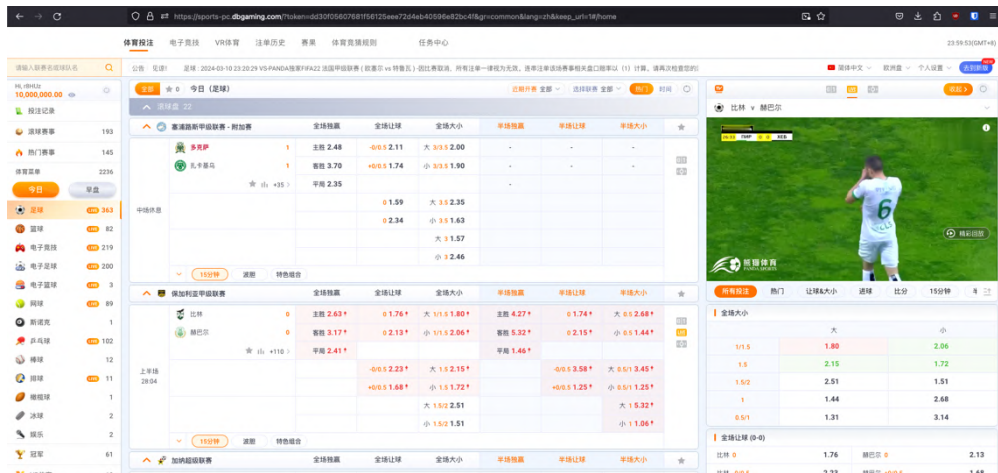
https://sports-pc.dbgaming.com/?token=dd30f05607681f56125eee72d4eb40596e82bc4f&gr=common&lang=zh&keep_url=1#/home

体育投注 电子竞技 VR体育 注单历史 赛果 体育竞猜规则 任务中心

23:59:53(GMT+8)

请输入联赛名或球队名

公告 足球：2024-03-10 23:20:29 VS-PANDA推荐FIFA22 法国甲级联赛（欧塞尔 vs 特鲁瓦）因比赛取消，所有注单一律视为无效，违单注单该场赛事相关盘口赔率以（1）计算，请再次检查您的

简体中文 欧洲盘 个人设置 去到新版

Hi, r8HUz
10,000,000.00

投注记录
滚球赛事 193
热门赛事 145
体育菜单 2236
今日 早盘
足球 363
篮球 82
电子竞技 219
电子足球 200
电子篮球 3
网球 89
斯诺克 1
乒乓球 102
棒球 12
排球 11
橄榄球 1
冰球 2
娱乐 2
冠军 61

全部 0 今日（足球）
近期开赛 全部 选择联赛 全部 热门 时间
滚球盘 22

塞浦路斯甲级联赛 - 附加赛 全场独赢 全场让球 全场大小 半场独赢 半场让球 半场大小

| | | 全场独赢 | 全场让球 | 全场大小 | 半场独赢 | 半场让球 | 半场大小 |
|---|---|---|---|---|---|---|---|
| 中场休息 | 多克萨 1 | 主胜 2.48 | -0/0.5 2.11 | 大 3/3.5 2.00 | - | - | - |
| | 礼卡基马 1 | 客胜 3.70 | +0/0.5 1.74 | 小 3/3.5 1.90 | - | - | - |
| | +35 | 平局 2.35 | | | | | |
| | | | 0 1.59 | 大 3.5 2.35 | | | |
| | | | 0 2.34 | 小 3.5 1.63 | | | |
| | | | | 大 3 1.57 | | | |
| | | | | 小 3 2.46 | | | |

15分钟 波胆 特色组合

保加利亚甲级联赛 全场独赢 全场让球 全场大小 半场独赢 半场让球 半场大小

| | | 全场独赢 | 全场让球 | 全场大小 | 半场独赢 | 半场让球 | 半场大小 |
|---|---|---|---|---|---|---|---|
| 上半场 28:04 | 比林 0 | 主胜 2.63 | 0 1.76 | 大 1/1.5 1.80 | 主胜 4.27 | 0 1.74 | 大 0.5 2.68 |
| | 赫巴尔 0 | 客胜 3.17 | 0 2.13 | 小 1/1.5 2.06 | 客胜 5.32 | 0 2.15 | 小 0.5 1.44 |
| | +110 | 平局 2.41 | | | 平局 1.46 | | |
| | | | -0/0.5 2.23 | 大 1.5 2.15 | | -0/0.5 3.58 | 大 0.5/1 3.45 |
| | | | +0/0.5 1.68 | 小 1.5 1.72 | | +0/0.5 1.25 | 小 0.5/1 1.25 |
| | | | | 大 1.5/2 2.51 | | | 大 1 5.32 |
| | | | | 小 1.5/2 1.51 | | | 小 1 1.06 |

15分钟 波胆 特色组合

加纳超级联赛 全场独赢 全场让球 全场大小 半场独赢 半场让球 半场大小

比林 v 赫巴尔
TMP XCB
精彩回放
熊猫体育 PANDA SPORTS

所有投注 热门 让球&大小 进球 比分 15分钟

全场大小
| | 大 | 小 |
|---|---|---|
| 1/1.5 | 1.80 | 2.06 |
| 1.5 | 2.15 | 1.72 |
| 1.5/2 | 2.51 | 1.51 |
| 1 | 1.44 | 2.68 |
| 0.5/1 | 1.31 | 3.14 |

全场让球 (0-0)
比林 0 1.76 赫巴尔 0 2.13